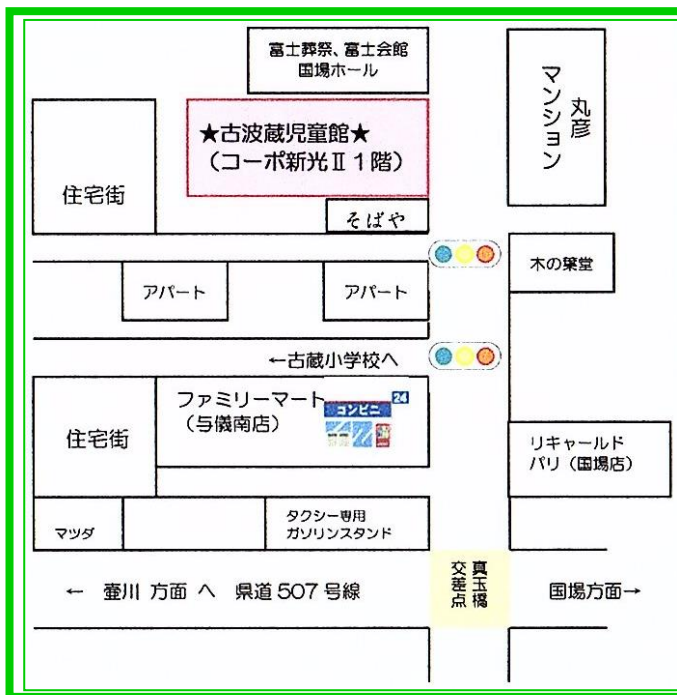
富士葬祭、富士会館
国場ホール

★古波蔵児童館★
（コーポ新光Ⅱ１階）

マンション
丸彦

住宅街

そばや

木の葉堂

アパート

アパート

←古蔵小学校へ

ファミリーマート
（与儀南店）

コンビニ
24

住宅街

リキャールド
パリ（国場店）

マツダ

タクシー専用
ガソリンスタンド

← 壷川 方面 へ 県道 507 号線

真玉橋
交差点

国場方面→